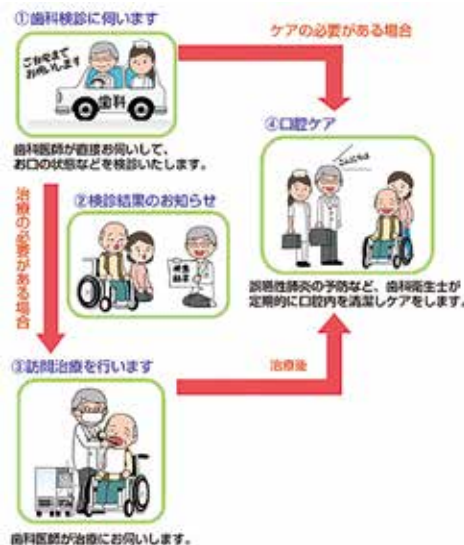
①歯科検診に伺います

ご自宅までお伺いします

歯科

歯科医師が直接お伺いして、お口の状態などを検診いたします。

ケアの必要がある場合

④口腔ケア

こんにちは

②検診結果のお知らせ

検診結果

治療の必要がある場合

誤嚥性肺炎の予防など、歯科衛生士が定期的に口腔内を清潔しケアをします。

③訪問治療を行います

治療後

歯科医師が治療にお伺いします。